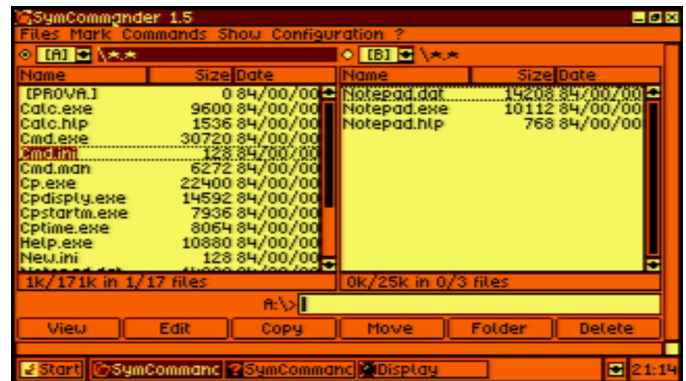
SymCommander 1.5

Files Mark Commands Show Configuration ?

[A] \*.*

[B] \*.*

| Name | Size | Date |
|---|---|---|
| [PROVA.] | 0 | 84/00/00 |
| Calc.exe | 9600 | 84/00/00 |
| Calc.hlp | 1536 | 84/00/00 |
| Cmd.exe | 30720 | 84/00/00 |
| Cmd.ini | 128 | 84/00/00 |
| Cmd.man | 6272 | 84/00/00 |
| Cp.exe | 22400 | 84/00/00 |
| Cpdisply.exe | 14592 | 84/00/00 |
| Cpstartm.exe | 7936 | 84/00/00 |
| Cptime.exe | 8064 | 84/00/00 |
| Help.exe | 10880 | 84/00/00 |
| New.ini | 128 | 84/00/00 |
| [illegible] | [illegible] | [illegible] |

1k/171k in 1/17 files

| Name | Size | Date |
|---|---|---|
| Notepad.dat | 14208 | 84/00/00 |
| Notepad.exe | 10112 | 84/00/00 |
| Notepad.hlp | 768 | 84/00/00 |

0k/25k in 0/3 files

A:\>

View Edit Copy Move Folder Delete

Start SymCommanc SymCommanc Display 21:14